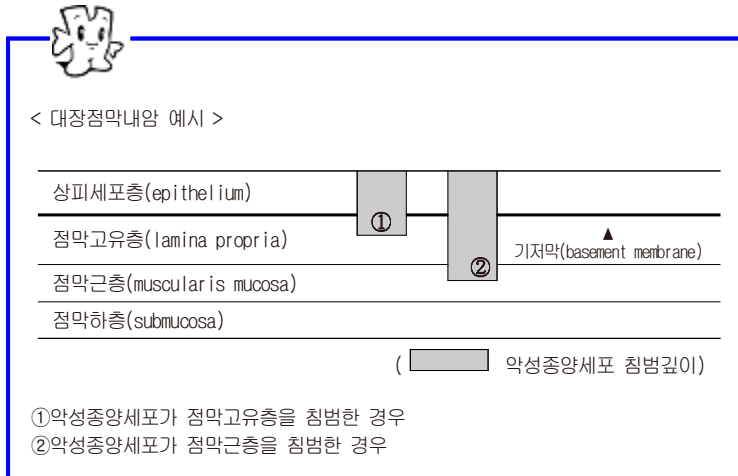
< 대장점막내암 예시 >

상피세포층(epithelium)

①

점막고유층(lamina propria)

②

▲
기저막(basement membrane)

점막근층(muscularis mucosa)

점막하층(submucosa)

( 악성종양세포 침범깊이)

①악성종양세포가 점막고유층을 침범한 경우
②악성종양세포가 점막근층을 침범한 경우